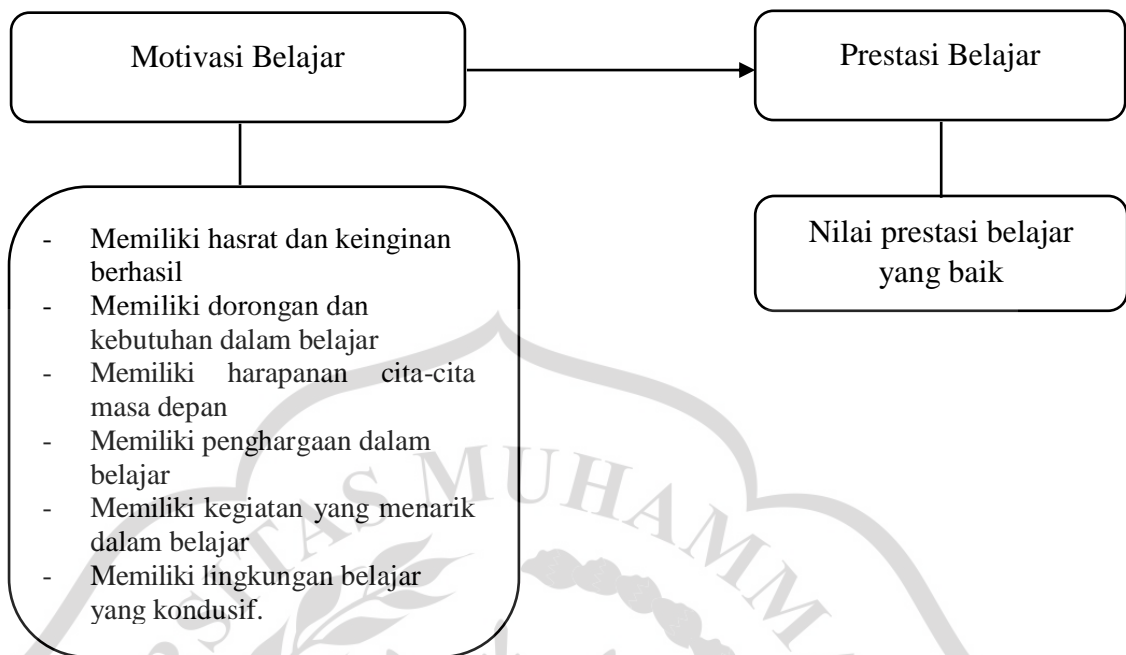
Motivasi Belajar

Prestasi Belajar

- Memiliki hasrat dan keinginan berhasil
- Memiliki dorongan dan kebutuhan dalam belajar
- Memiliki harapanan cita-cita masa depan
- Memiliki penghargaan dalam belajar
- Memiliki kegiatan yang menarik dalam belajar
- Memiliki lingkungan belajar yang kondusif.

Nilai prestasi belajar yang baik

TAS MUHAMM